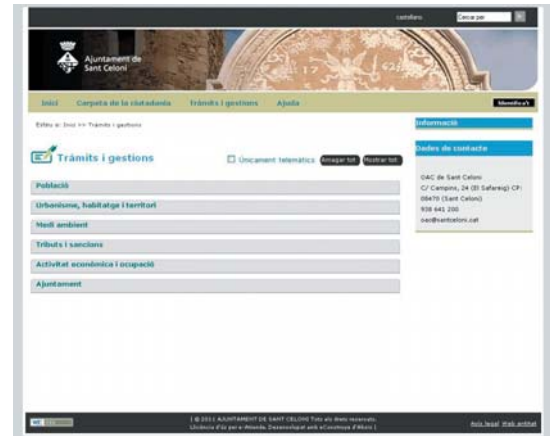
castellano Cercar per

Ajuntament de Sant Celoni

Inici Carpeta de la ciutadania Tràmits i gestions Ajuda Identifica't

Esteu a: Inici >> Tràmits i gestions

Informació

Dades de contacte

Tràmits i gestions

Únicament telemàtics Amagar tot Mostrar tot

OAC de Sant Celoni
C/ Campins, 24 (El Safareig) CP: 08470 (Sant Celoni)
938 641 200
oac@santceloni.cat

Població

Urbanisme, habitatge i territori

Medi ambient

Tributs i sancions

Activitat econòmica i ocupació

Ajuntament

[ © 2011 AJUNTAMENT DE SANT CELONI Tots els drets reservats
Llicència d'ús per e-Ateneu. Desenvolupat amb eConsorci d'Alcoi ]

Avís legal Web amfitat